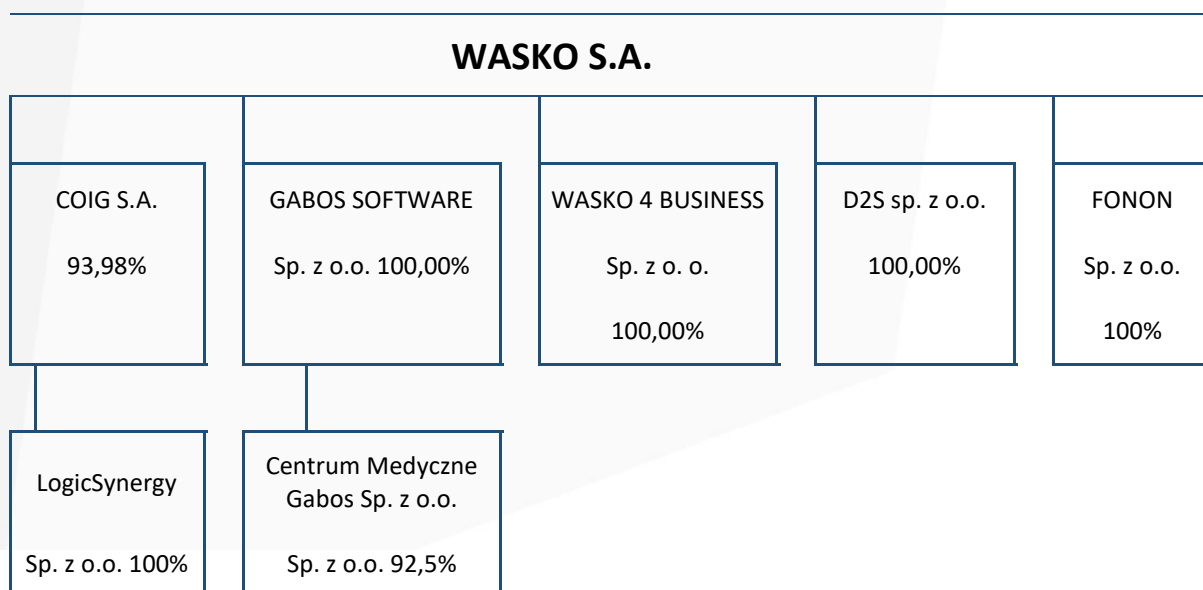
WASKO S.A.

COIG S.A.

93,98%

GABOS SOFTWARE

Sp. z o.o. 100,00%

WASKO 4 BUSINESS

Sp. z o. o.

100,00%

D2S sp. z o.o.

100,00%

FONON

Sp. z o.o.

100%

LogicSynergy

Sp. z o.o. 100%

Centrum Medyczne Gabos Sp. z o.o.

Sp. z o.o. 92,5%